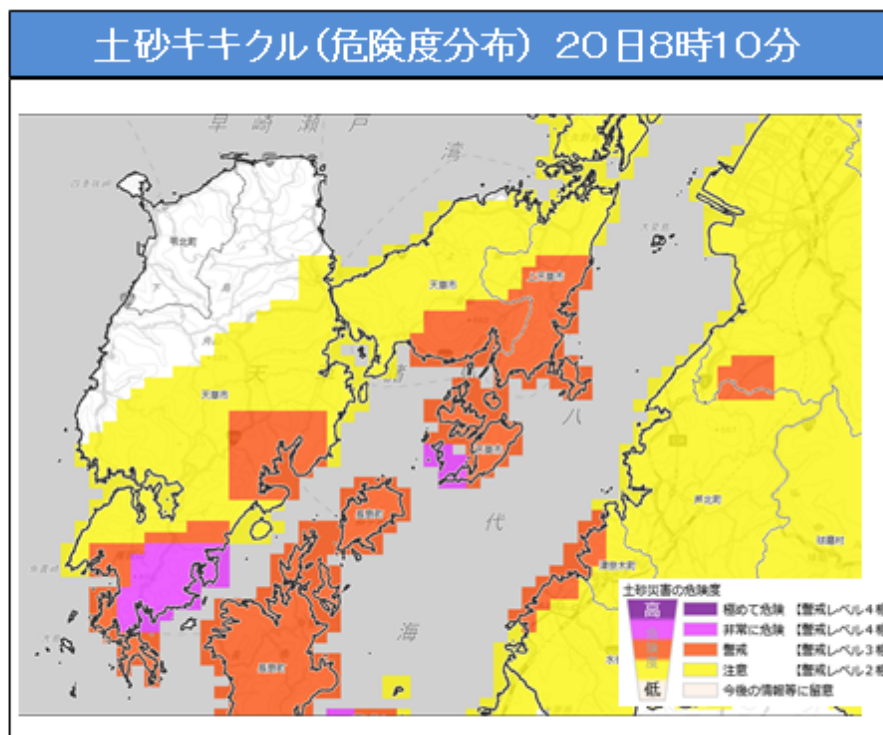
土砂キキクル（危険度分布） 20日8時10分

早崎瀬戸

湾

天草市

天草市

八

代

海

土砂災害の危険度

高

低

極めて危険 【警戒レベル４相

非常に危険 【警戒レベル４相

警戒 【警戒レベル３相

注意 【警戒レベル２相

今後の情報等に留意